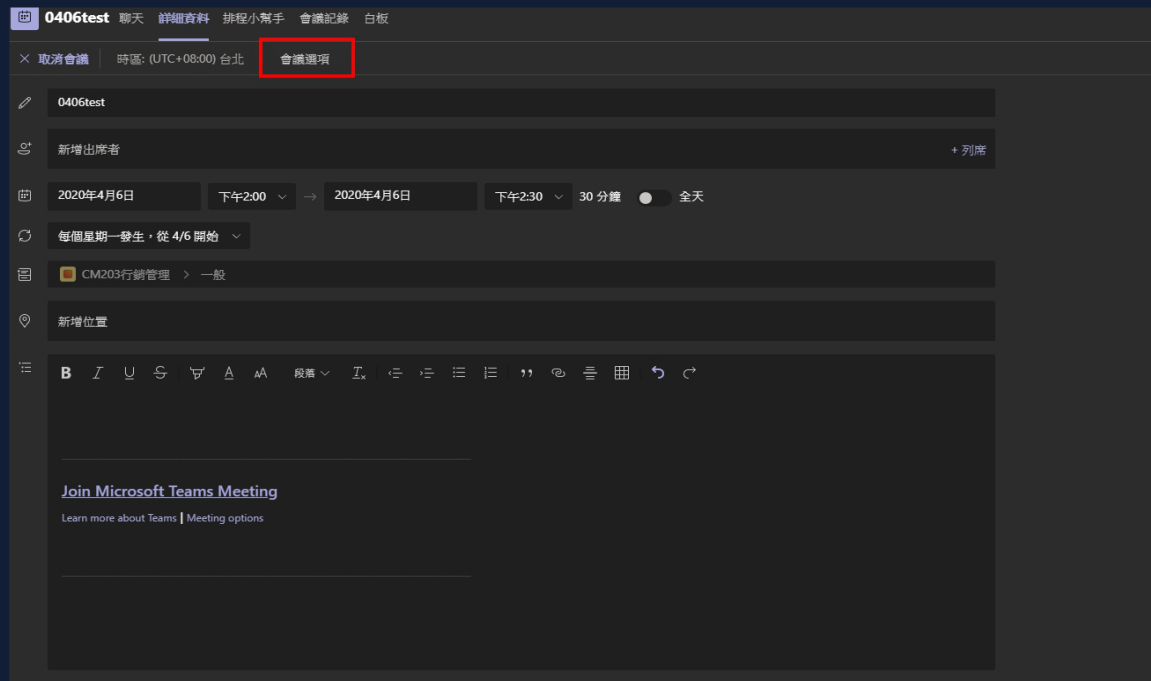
0406test 聊天 詳細資料 排程小幫手 會議記錄 白板

× 取消會議 時區: (UTC+08:00) 台北 會議選項

0406test

新增出席者 + 列席

2020年4月6日 下午2:00 → 2020年4月6日 下午2:30 30 分鐘 全天

每個星期一發生，從 4/6 開始

CM203行銷管理 > 一般

新增位置

B I U S A AA 段落 $T_x$ ,,

Join Microsoft Teams Meeting

Learn more about Teams | Meeting options